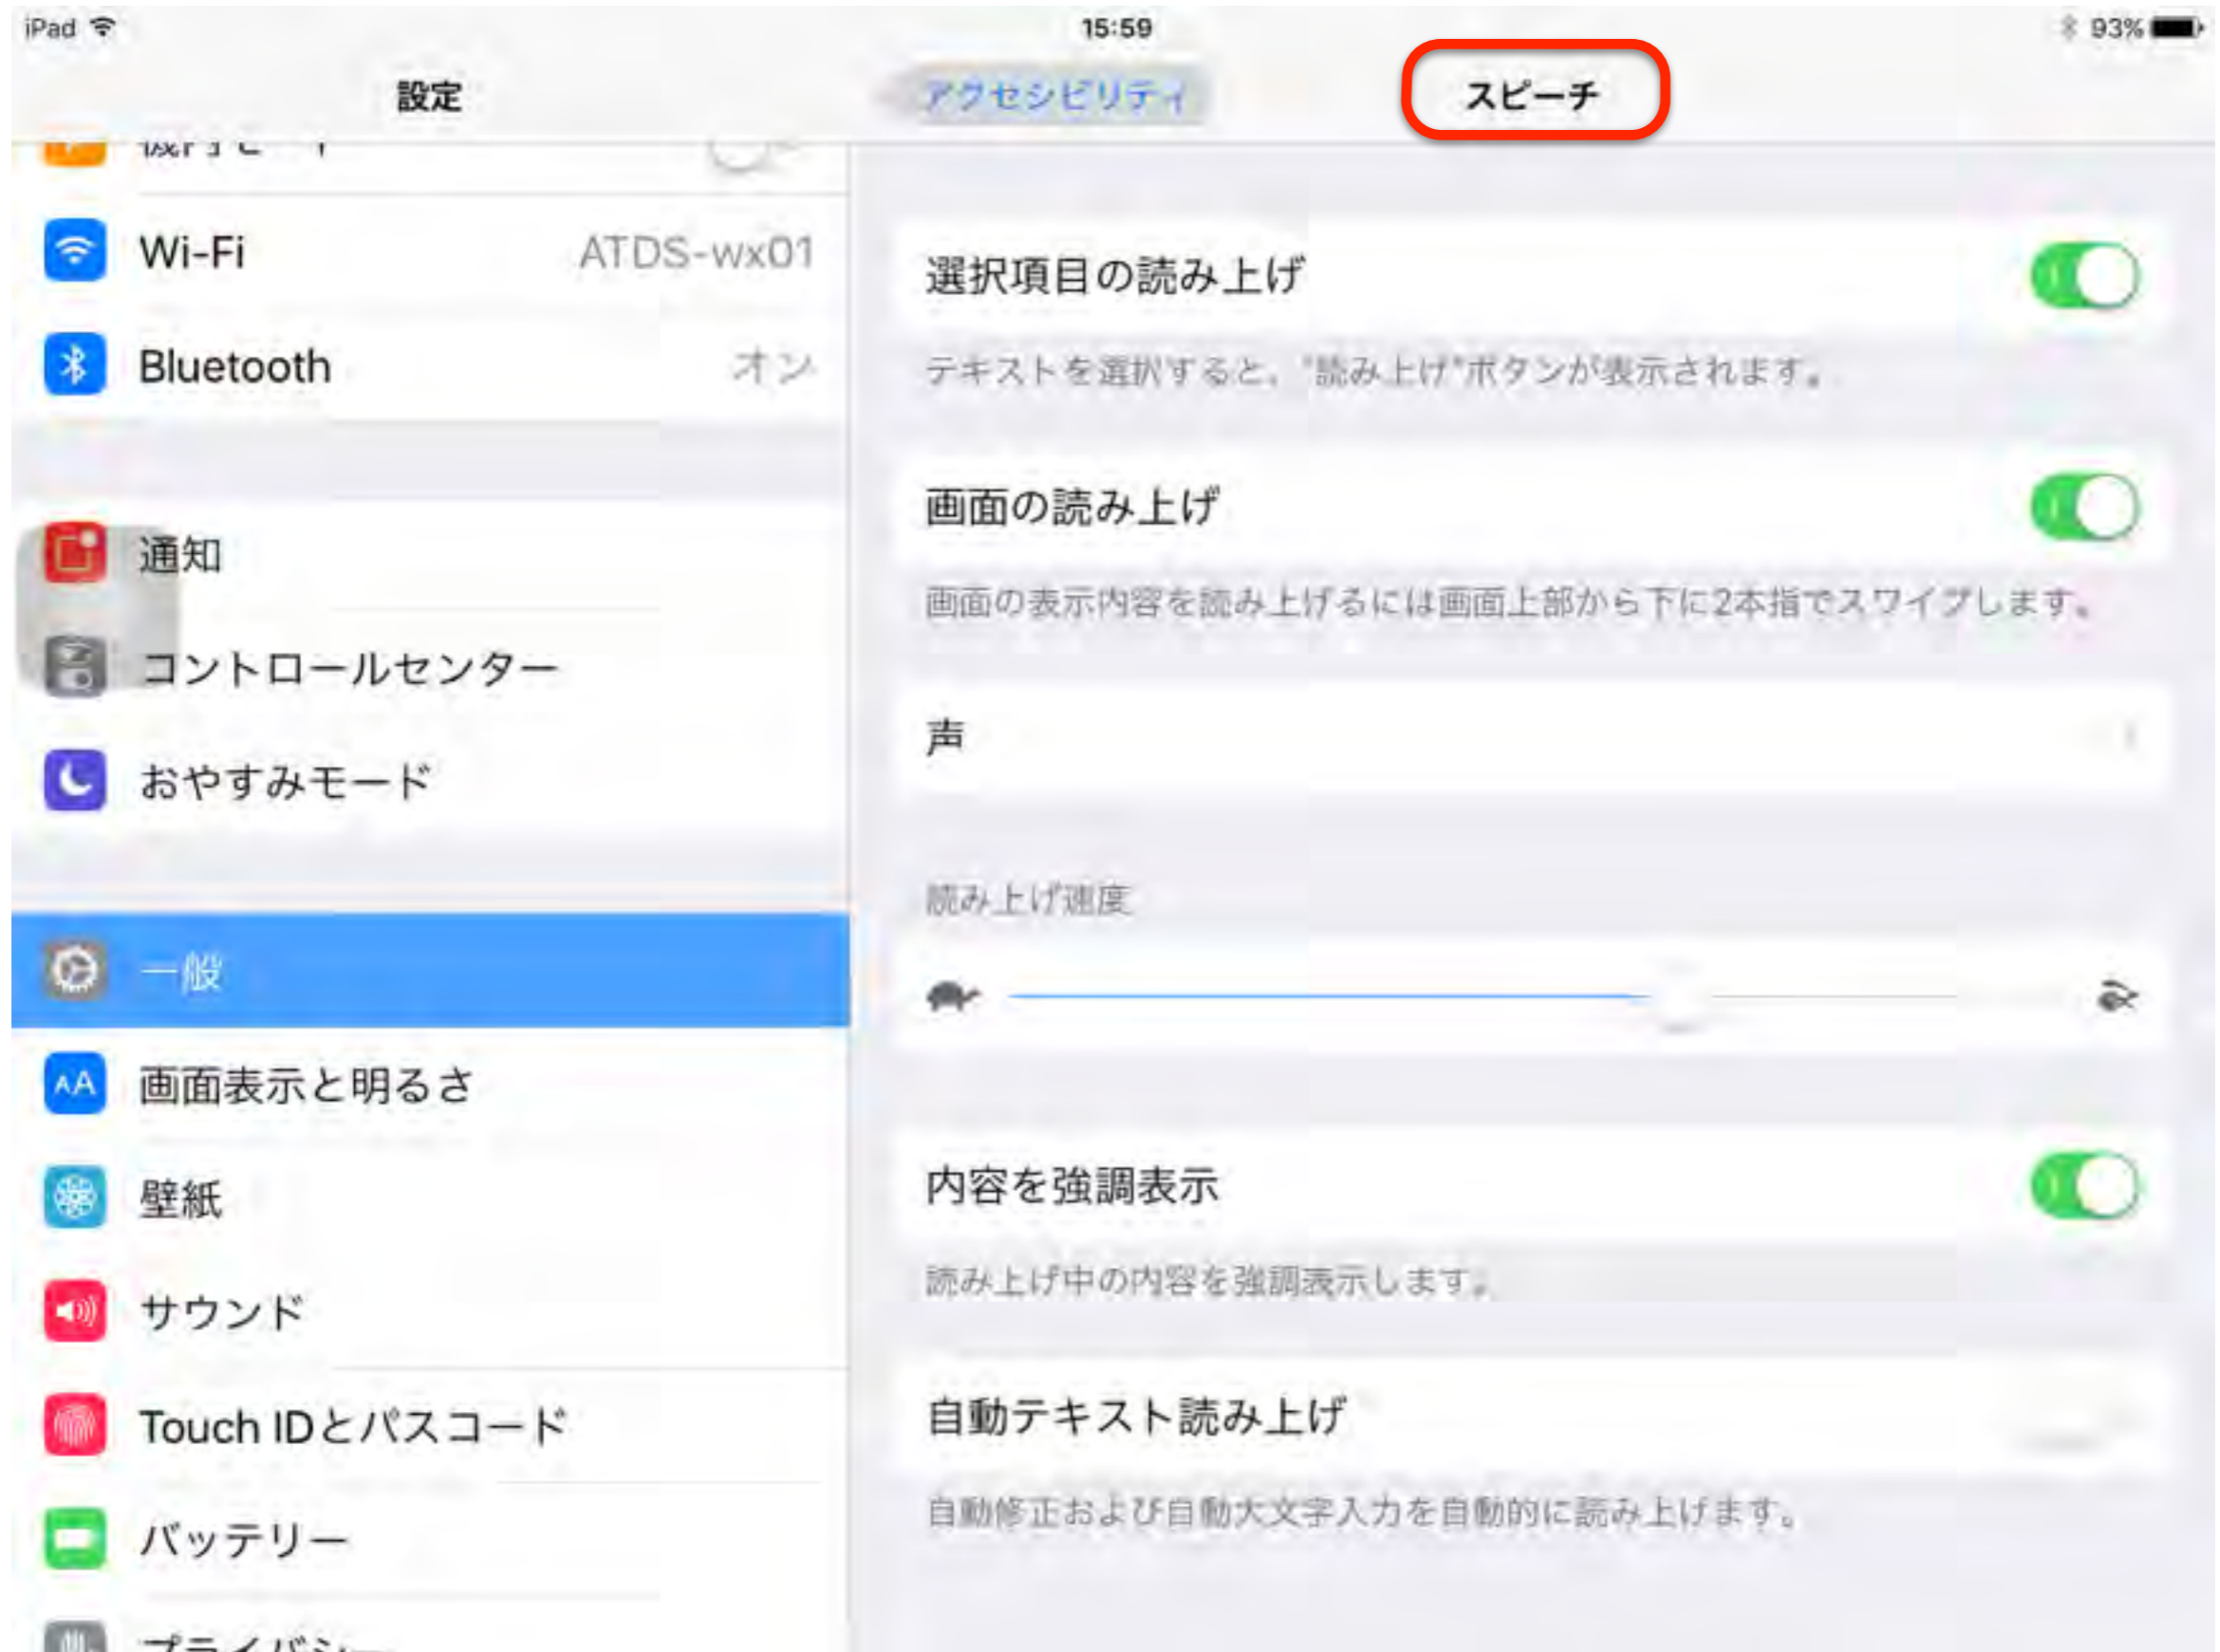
iPad
15:59
93%

設定

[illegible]

Wi-Fi ATDS-wx01

Bluetooth オン

通知

コントロールセンター

おやすみモード

一般

画面表示と明るさ

壁紙

サウンド

Touch IDとパスコード

バッテリー

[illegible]

アクセシビリティ

スピーチ

選択項目の読み上げ

テキストを選択すると、"読み上げ"ボタンが表示されます。

画面の読み上げ

画面の表示内容を読み上げるには画面上部から下に2本指でスワイプします。

声

読み上げ速度

内容を強調表示

読み上げ中の内容を強調表示します。

自動テキスト読み上げ

自動修正および自動大文字入力を自動的に読み上げます。